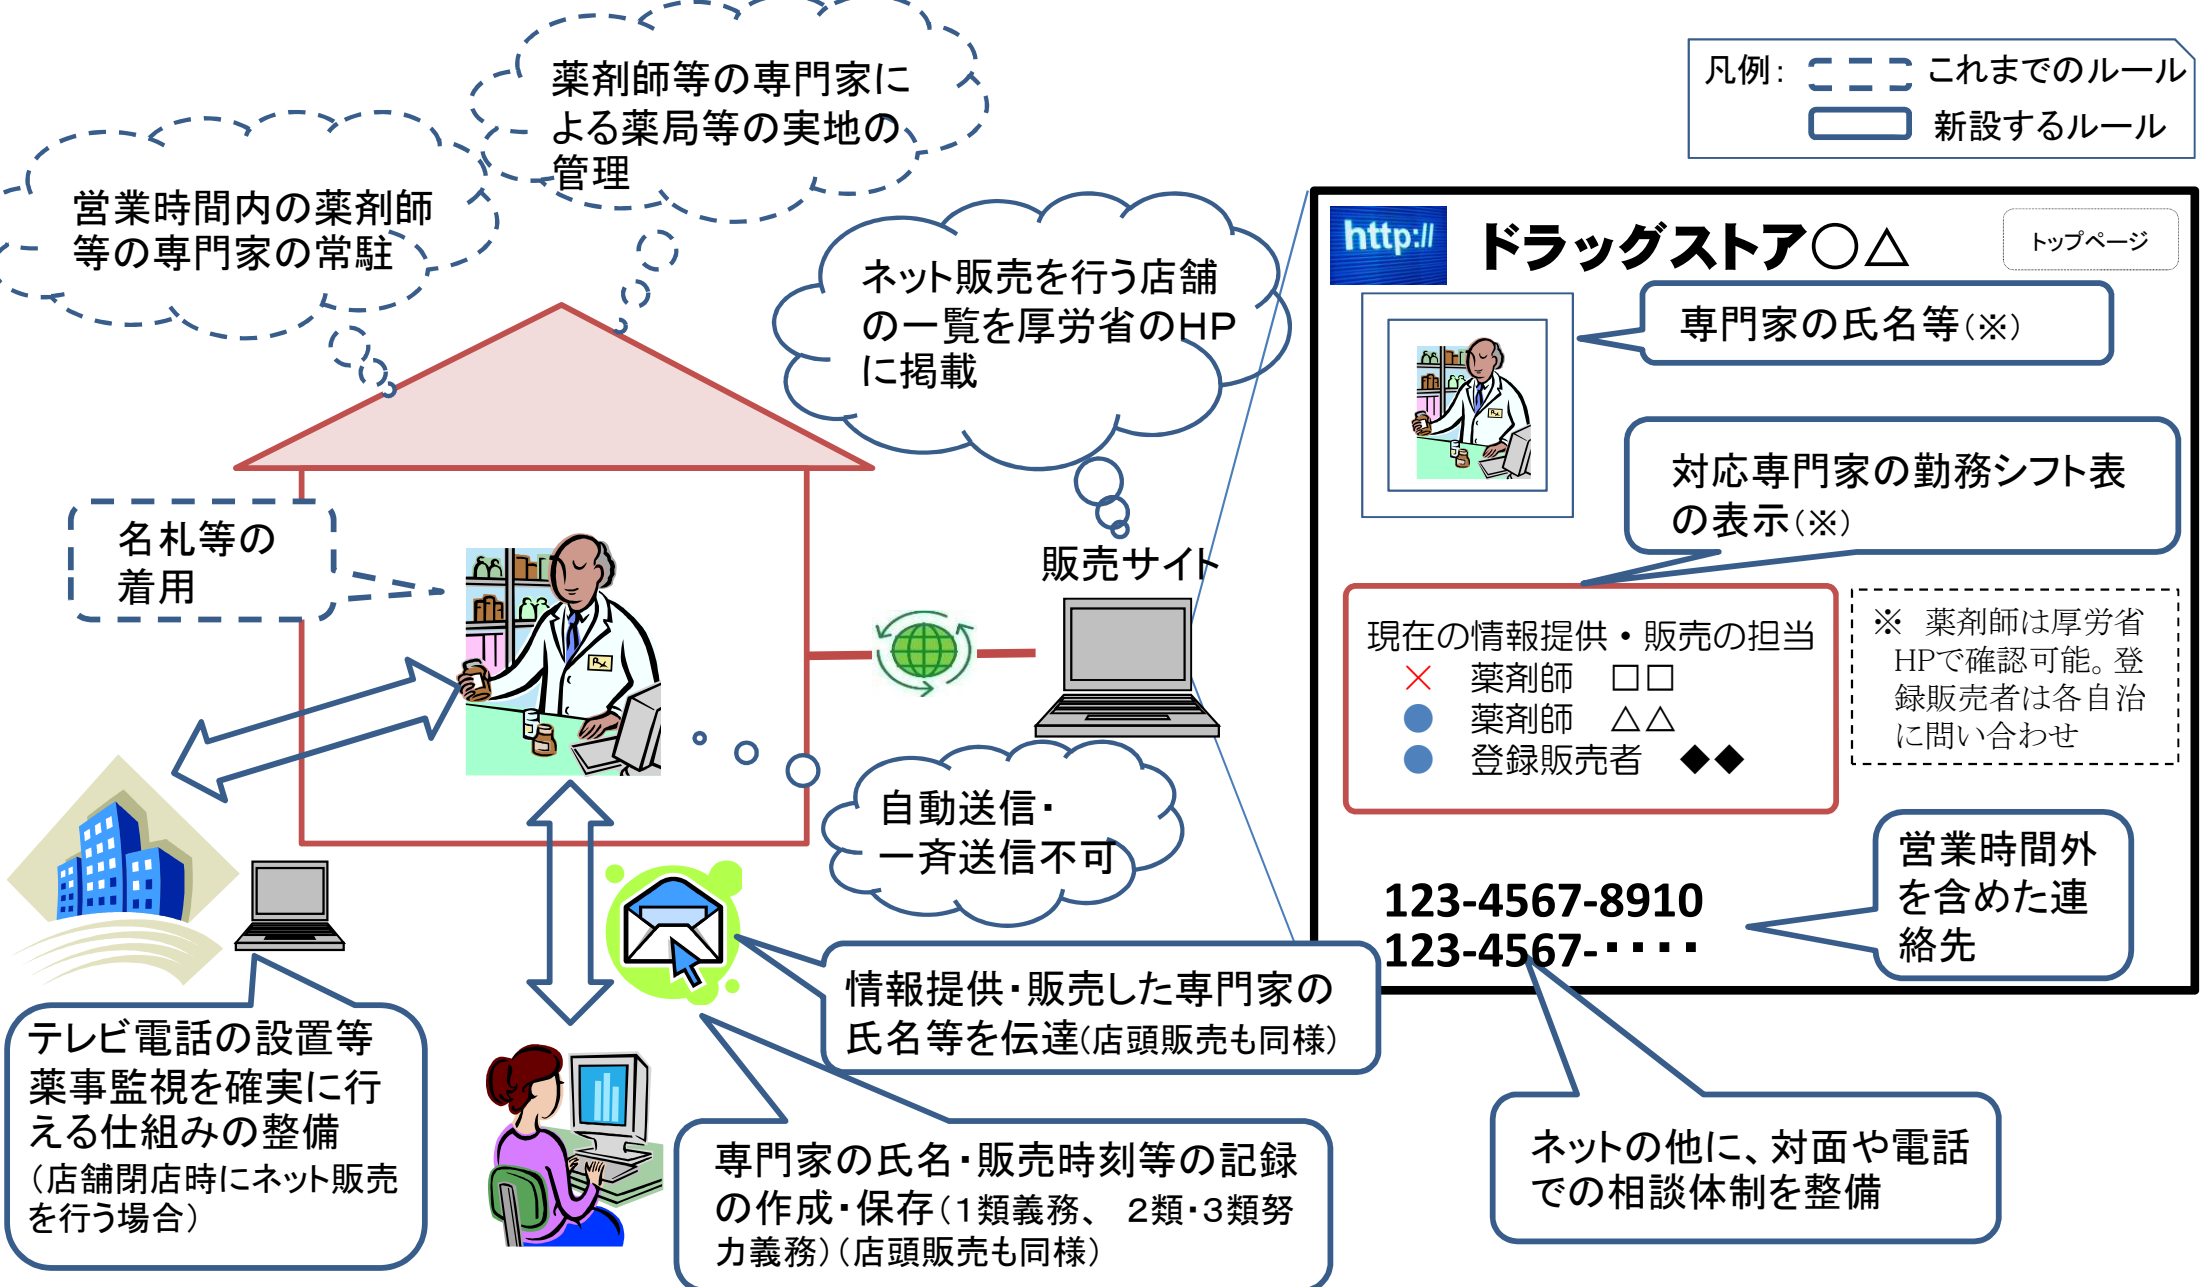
薬剤師等の専門家による薬局等の実地の管理

営業時間内の薬剤師等の専門家の常駐

凡例： これまでのルール
新設するルール

ネット販売を行う店舗の一覧を厚労省のHPに掲載

http://

ドラッグストア○△

トップページ

専門家の氏名等(※)

対応専門家の勤務シフト表の表示(※)

名札等の着用

販売サイト

現在の情報提供・販売の担当
× 薬剤師 □□
● 薬剤師 △△
● 登録販売者 ◆◆

※ 薬剤師は厚労省HPで確認可能。登録販売者は各自治に問い合わせ

自動送信・一斉送信不可

123-4567-8910
123-4567-・・・・

営業時間外を含めた連絡先

情報提供・販売した専門家の氏名等を伝達(店頭販売も同様)

テレビ電話の設置等薬事監視を確実に行える仕組みの整備
(店舗閉店時にネット販売を行う場合)

専門家の氏名・販売時刻等の記録の作成・保存(1類義務、 2類・3類努力義務)(店頭販売も同様)

ネットの他に、対面や電話での相談体制を整備